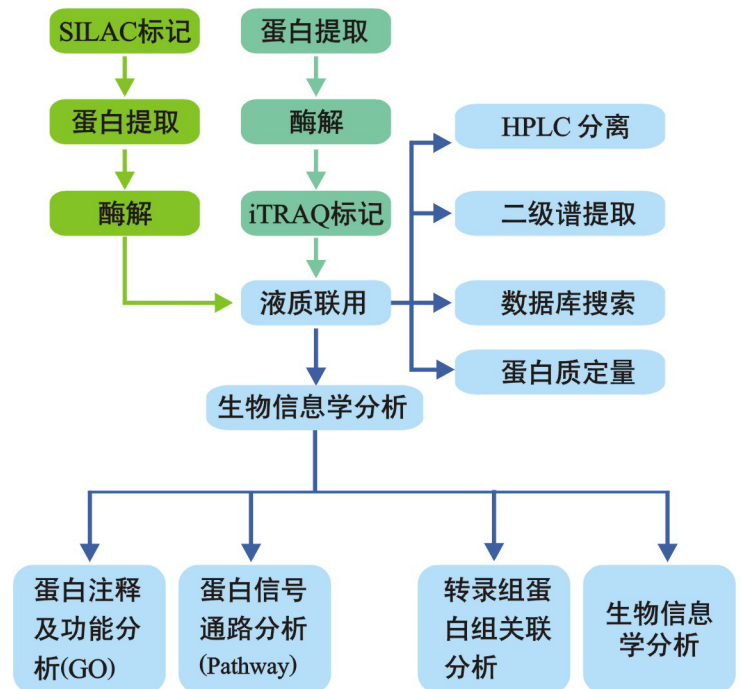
SILAC标记

蛋白提取

酶解

蛋白提取

酶解

iTRAQ标记

液质联用

HPLC 分离

二级谱提取

数据库搜索

蛋白质定量

生物信息学分析

蛋白注释及功能分析(GO)

蛋白信号通路分析(Pathway)

转录组蛋白组关联分析

生物信息学分析